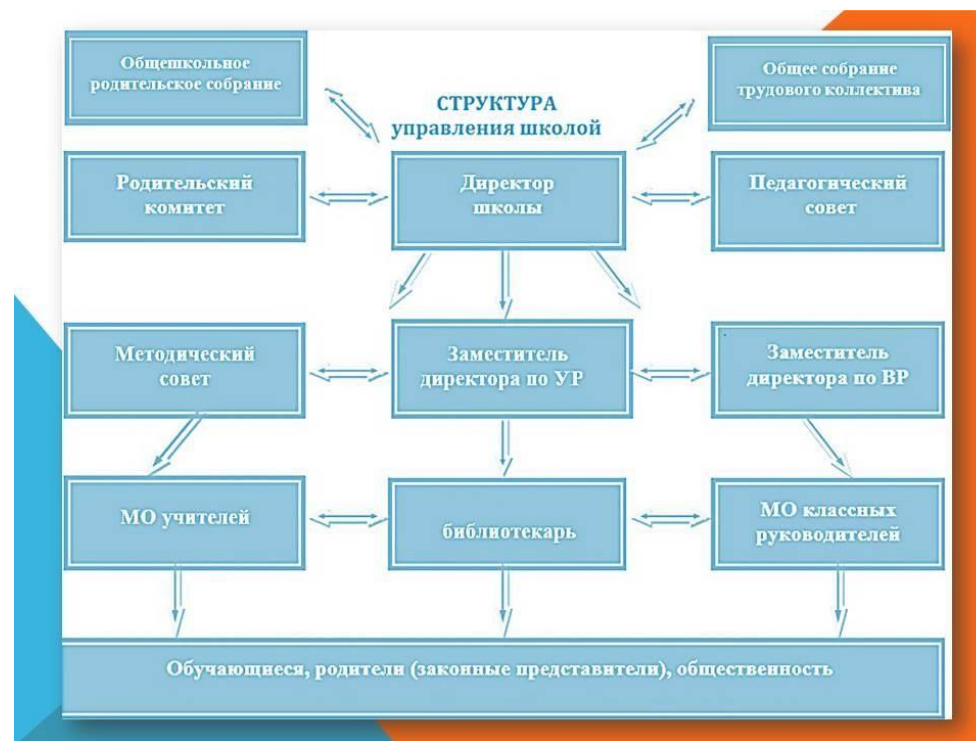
Общешкольное родительское собрание

СТРУКТУРА управления школой

Общее собрание трудового коллектива

Родительский комитет

Директор школы

Педагогический совет

Методический совет

Заместитель директора по УР

Заместитель директора по ВР

МО учителей

библиотекарь

МО классных руководителей

Обучающиеся, родители (законные представители), общественность